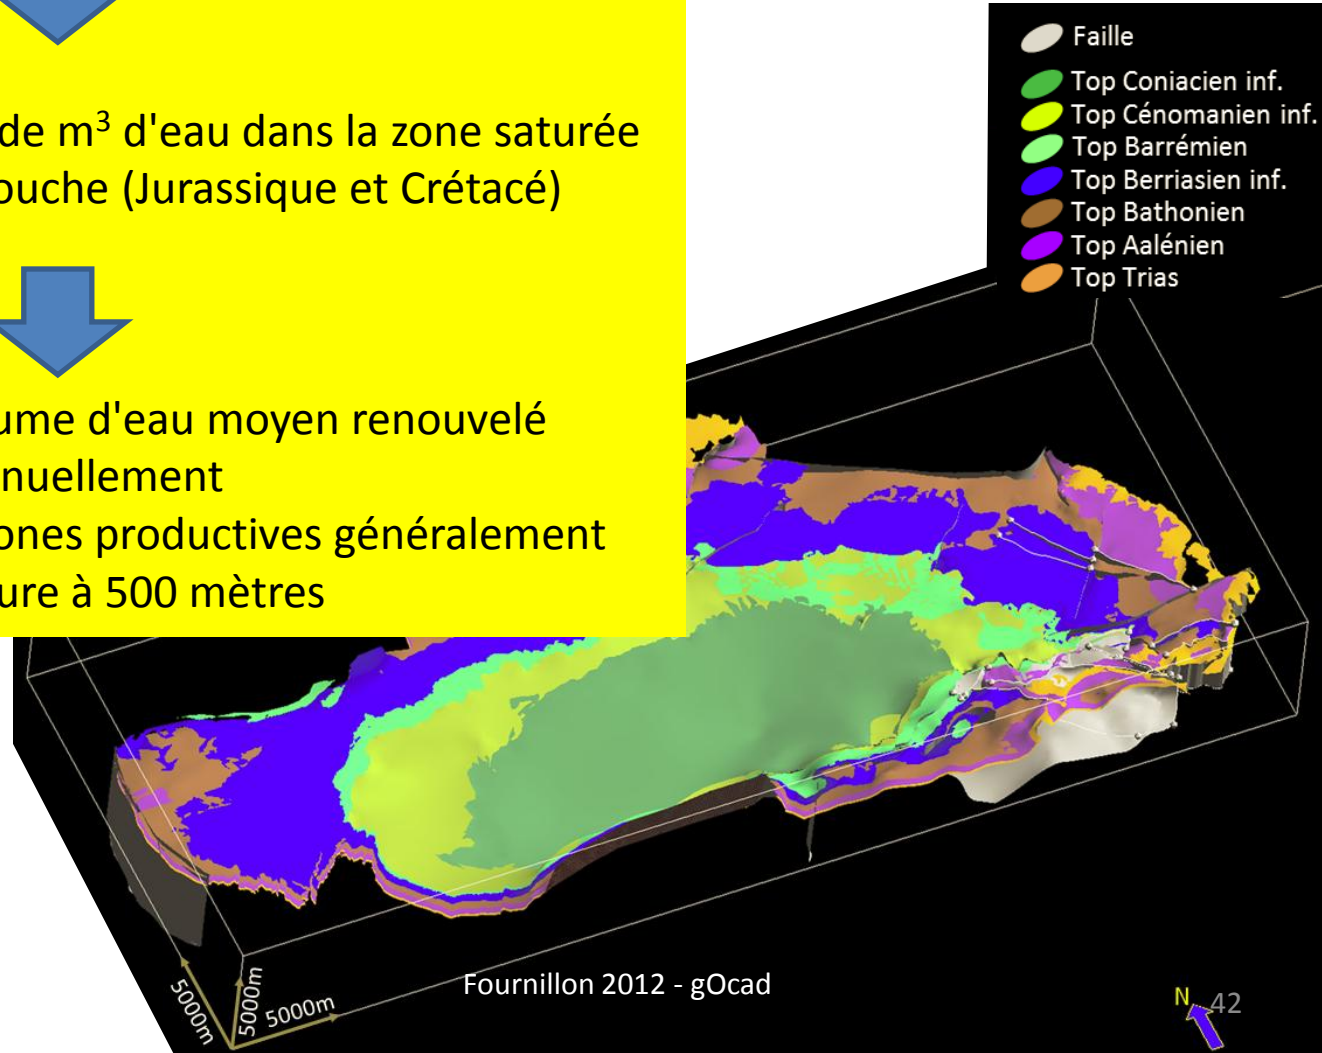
de m$^3$ d'eau dans la zone saturée ouche (Jurassique et Crétacé)

ume d'eau moyen renouvelé nuellement

ones productives généralement ure à 500 mètres

Faille
Top Coniacien inf.
Top Cénomanien inf.
Top Barrémien
Top Berriasien inf.
Top Bathonien
Top Aalénien
Top Trias

Fournillon 2012 - gOcad

5000m
5000m
5000m

N

42